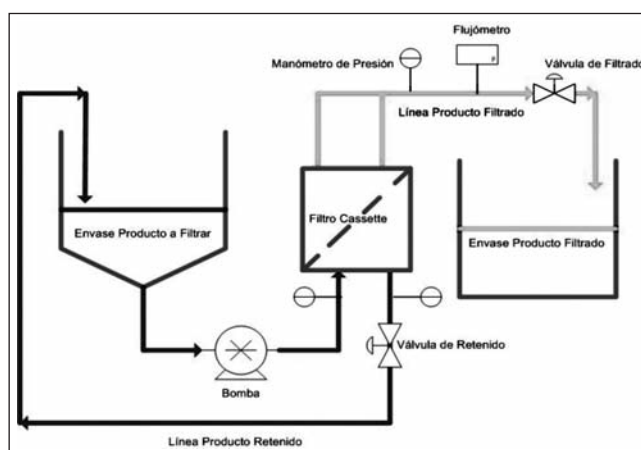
Flujómetro

Manómetro de Presión

Válvula de Filtrado

Línea Producto Filtrado

Filtro Cassette

Envase Producto a Filtrar

Envase Producto Filtrado

Válvula de Retenido

Bomba

Línea Producto Retenido